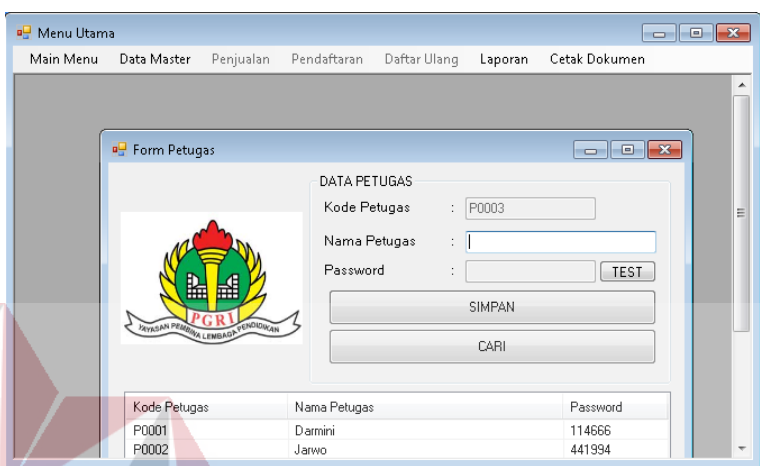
Menu Utama

Main Menu Data Master Penjualan Pendaftaran Daftar Ulang Laporan Cetak Dokumen

Form Petugas

PGRI
YAYASAN PEMBINA LEMBAGA PENDIDIKAN

DATA PETUGAS

Kode Petugas : P0003

Nama Petugas :

Password : TEST

SIMPAN

CARI

| Kode Petugas | Nama Petugas | Password |
|---|---|---|
| P0001 | Darmini | 114666 |
| P0002 | Jarwo | 441994 |